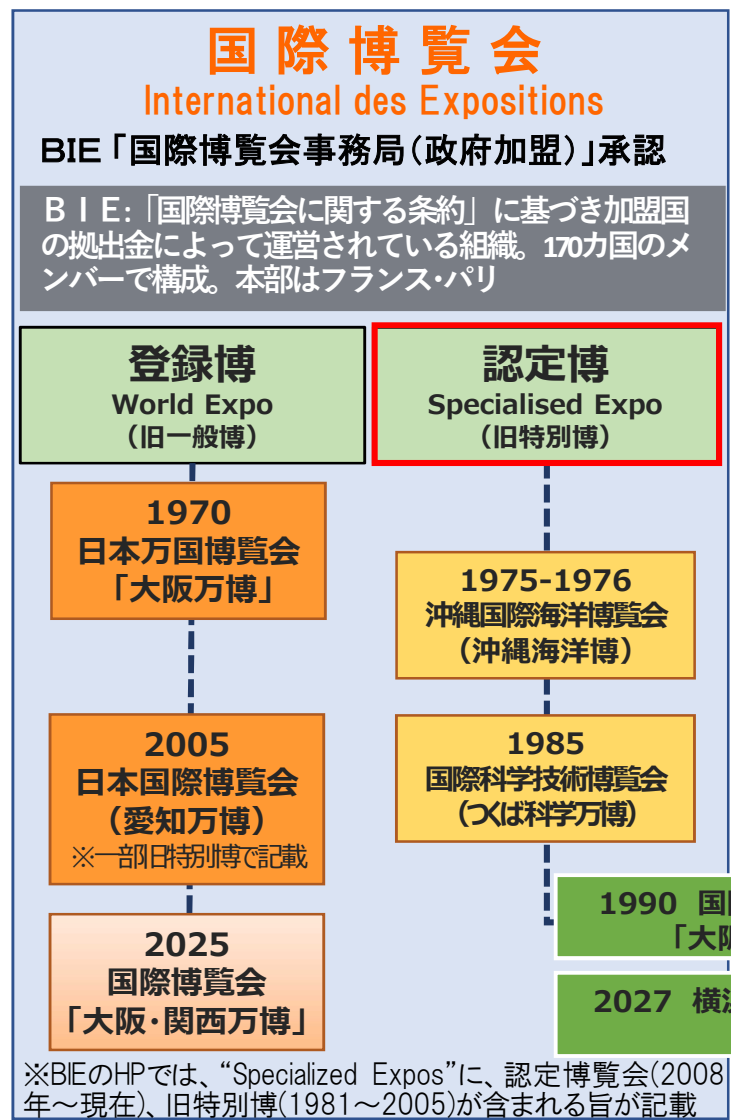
国際博覧会
International des Expositions
BIE「国際博覧会事務局(政府加盟)」承認

BIE:「国際博覧会に関する条約」に基づき加盟国の拠出金によって運営されている組織。170カ国のメンバーで構成。本部はフランス・パリ

登録博
World Expo
(旧一般博)

認定博
Specialised Expo
(旧特別博)

1970
日本万国博覧会
「大阪万博」

1975-1976
沖縄国際海洋博覧会
(沖縄海洋博)

2005
日本国際博覧会
(愛知万博)
※一部旧特別博で記載

1985
国際科学技術博覧会
(つくば科学万博)

1990 国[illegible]
「大阪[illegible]

2025
国際博覧会
「大阪・関西万博」

2027 横浜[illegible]

※BIEのHPでは、"Specialized Expos"に、認定博覧会(2008年〜現在)、旧特別博(1981〜2005)が含まれる旨が記載